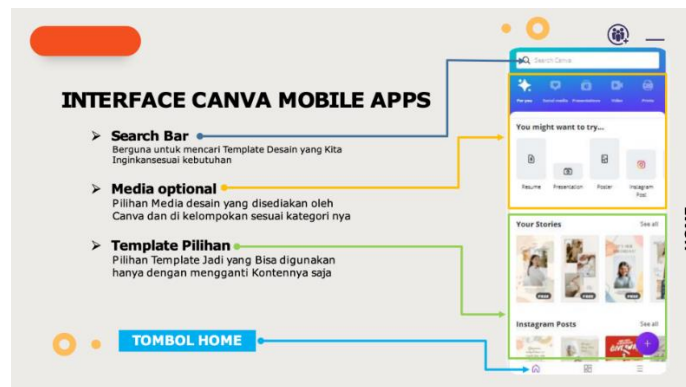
INTERFACE CANVA MOBILE APPS

➤ Search Bar
Berguna untuk mencari Template Desain yang Kita Inginkansesuai kebutuhan

➤ Media optional
Pilihan Media desain yang disediakan oleh Canva dan di kelompokan sesuai kategori nya

➤ Template Pilihan
Pilihan Template Jadi yang Bisa digunakan hanya dengan mengganti Kontennya saja

TOMBOL HOME

Search Canva

For you Social media Presentations Video Prints

You might want to try...

Resume Presentation Poster Instagram Post

Your Stories See all

Instagram Posts See all